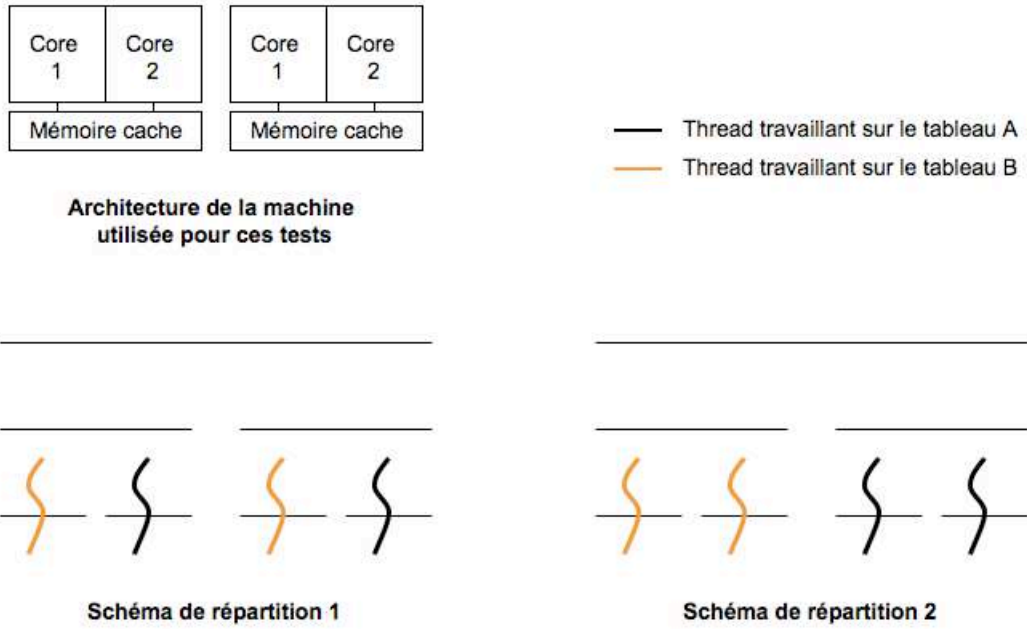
Core
1

Core
2

Mémoire cache

Core
1

Core
2

Mémoire cache

Thread travaillant sur le tableau A

Thread travaillant sur le tableau B

**Architecture de la machine utilisée pour ces tests**

**Schéma de répartition 1**

**Schéma de répartition 2**